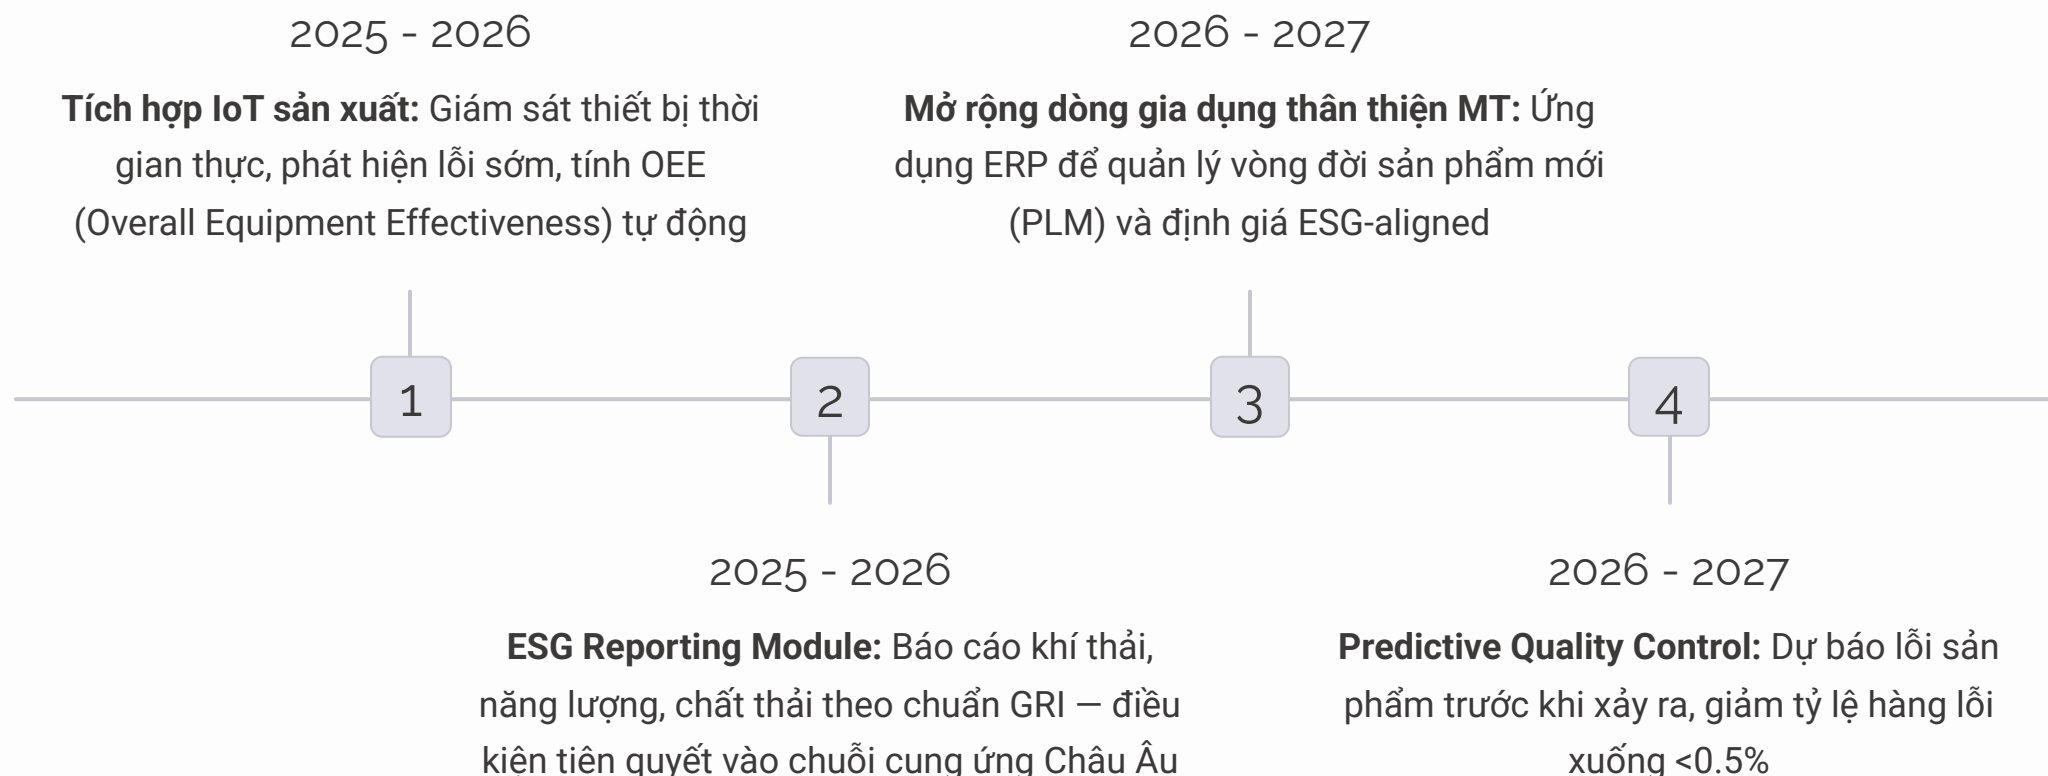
2025 - 2026

**Tích hợp IoT sản xuất:** Giám sát thiết bị thời gian thực, phát hiện lỗi sớm, tính OEE (Overall Equipment Effectiveness) tự động

2026 - 2027

**Mở rộng dòng gia dụng thân thiện MT:** Ứng dụng ERP để quản lý vòng đời sản phẩm mới (PLM) và định giá ESG-aligned

1

2

3

4

2025 - 2026

**ESG Reporting Module:** Báo cáo khí thải, năng lượng, chất thải theo chuẩn GRI — điều kiện tiên quyết vào chuỗi cung ứng Châu Âu

2026 - 2027

**Predictive Quality Control:** Dự báo lỗi sản phẩm trước khi xảy ra, giảm tỷ lệ hàng lỗi xuống <0.5%